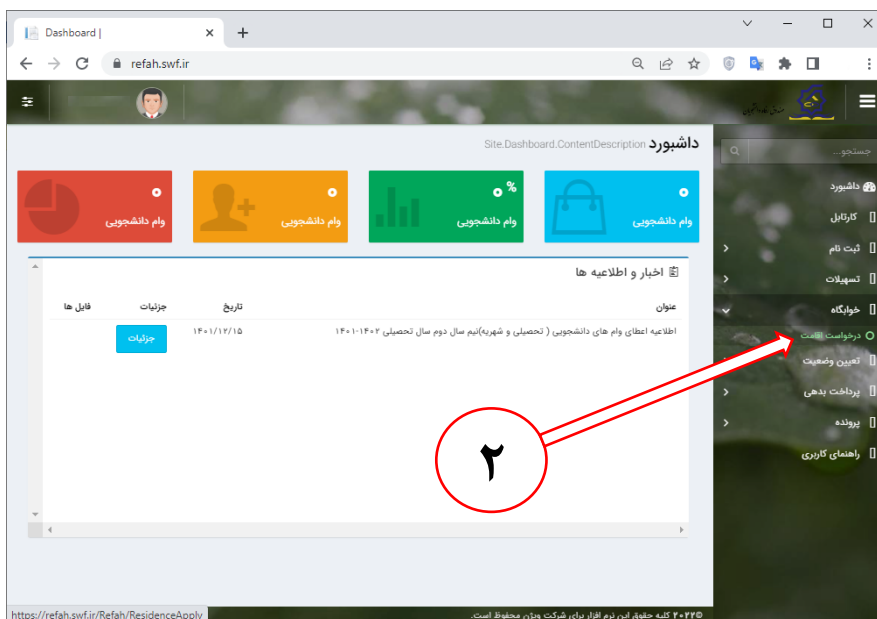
Dashboard |
refah.swf.ir

داشبورد Site.Dashboard.ContentDescription

٠
وام دانشجویی

٠ %
وام دانشجویی

٠
وام دانشجویی

٠
وام دانشجویی

اخبار و اطلاعیه ها

| عنوان | تاریخ | جزئیات | فایل ها |
|---|---|---|---|
| اطلاعیه اعطای وام های دانشجویی ( تحصیلی و شهریه)نیم سال دوم سال تحصیلی ۱۴۰۲-۱۴۰۱ | ۱۴۰۱/۱۲/۱۵ | جزئیات | |

جستجو...
داشبورد
کارتابل
ثبت نام
تسهیلات
خوابگاه
درخواست اقامت
تعیین وضعیت
پرداخت بدهی
پرونده
راهنمای کاربری

۲

https://refah.swf.ir/Refah/ResidenceApply
©۲۰۲۲ کلیه حقوق این نرم افزار برای شرکت ویژن محفوظ است.